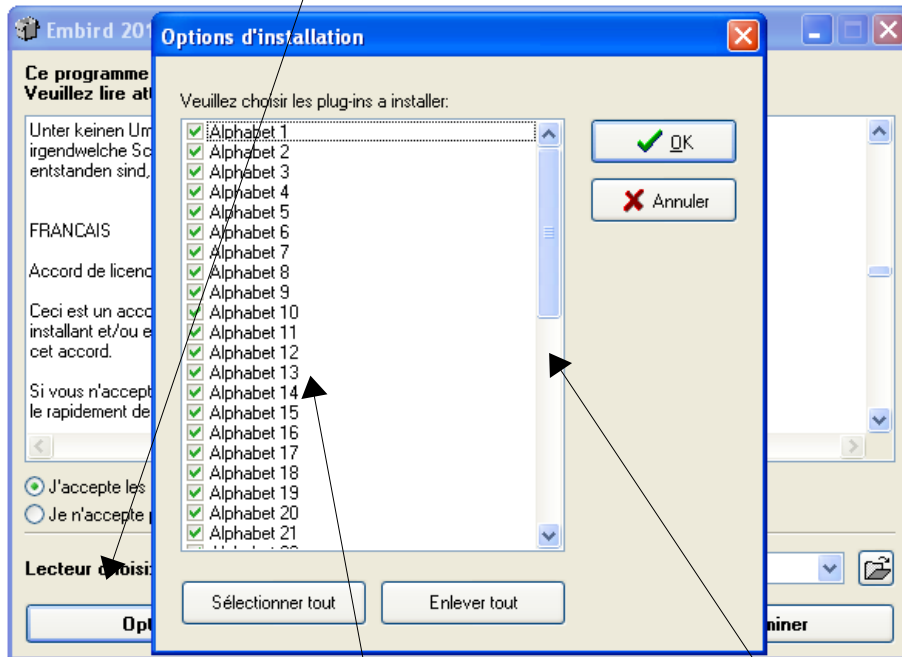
Embird 201

Ce programme
Veuillez lire at

Unter keinen Um
irgendwelche Sc
entstanden sind,

FRANCAIS

Accord de licenc

Ceci est un acco
installant et/ou e
cet accord.

Si vous n'accept
le rapidement de

J'accepte les
Je n'accepte

Lecteur choisi

Opt

miner

Options d'installation

Veuillez choisir les plug-ins a installer:

Alphabet 1
Alphabet 2
Alphabet 3
Alphabet 4
Alphabet 5
Alphabet 6
Alphabet 7
Alphabet 8
Alphabet 9
Alphabet 10
Alphabet 11
Alphabet 12
Alphabet 13
Alphabet 14
Alphabet 15
Alphabet 16
Alphabet 17
Alphabet 18
Alphabet 19
Alphabet 20
Alphabet 21
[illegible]

OK
Annuler

Sélectionner tout
Enlever tout